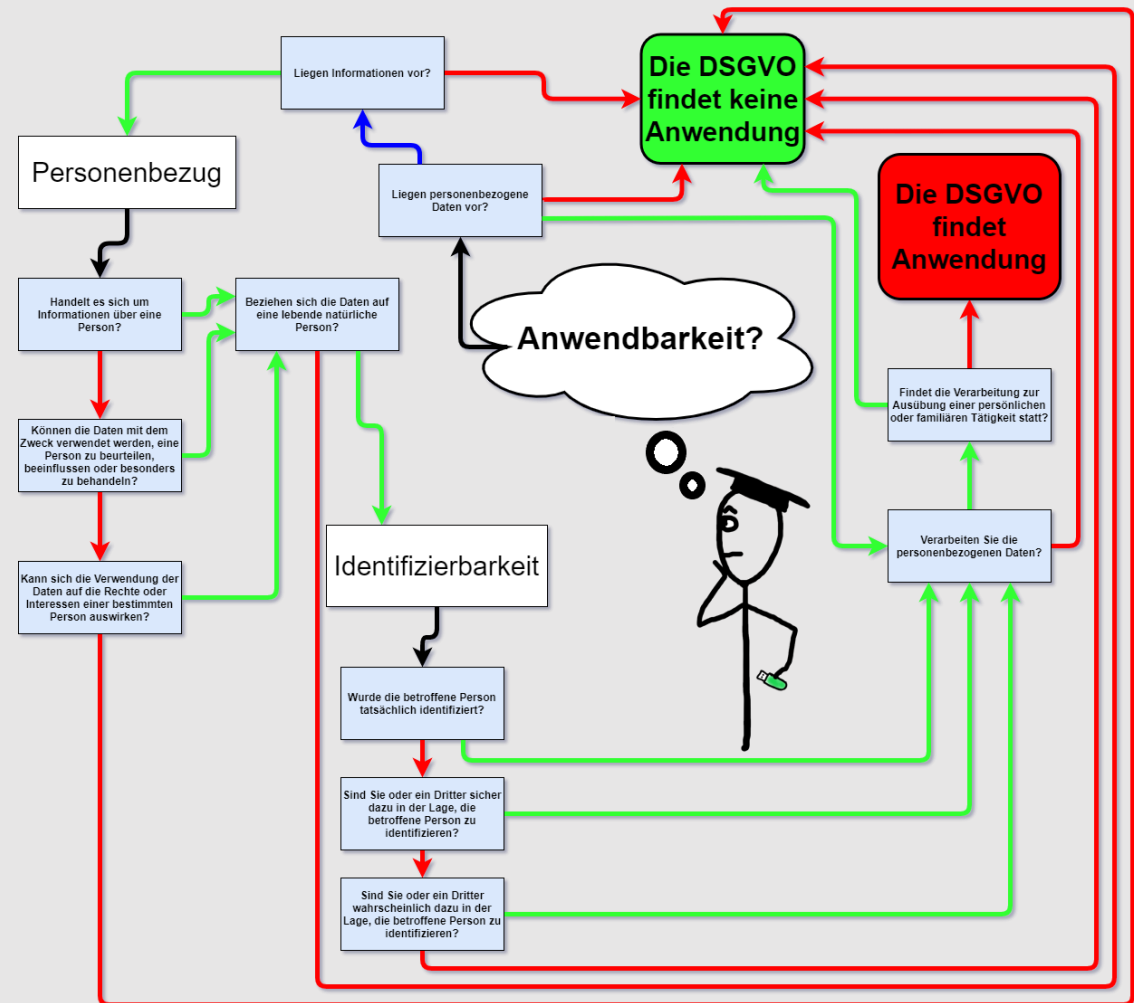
Liegen Informationen vor?

Die DSGVO findet keine Anwendung

Personenbezug

Liegen personenbezogene Daten vor?

Die DSGVO findet Anwendung

Handelt es sich um Informationen über eine Person?

Beziehen sich die Daten auf eine lebende natürliche Person?

Anwendbarkeit?

Können die Daten mit dem Zweck verwendet werden, eine Person zu beurteilen, beeinflussen oder besonders zu behandeln?

Findet die Verarbeitung zur Ausübung einer persönlichen oder familiären Tätigkeit statt?

Kann sich die Verwendung der Daten auf die Rechte oder Interessen einer bestimmten Person auswirken?

Identifizierbarkeit

Verarbeiten Sie die personenbezogenen Daten?

Wurde die betroffene Person tatsächlich identifiziert?

Sind Sie oder ein Dritter sicher dazu in der Lage, die betroffene Person zu identifizieren?

Sind Sie oder ein Dritter wahrscheinlich dazu in der Lage, die betroffene Person zu identifizieren?